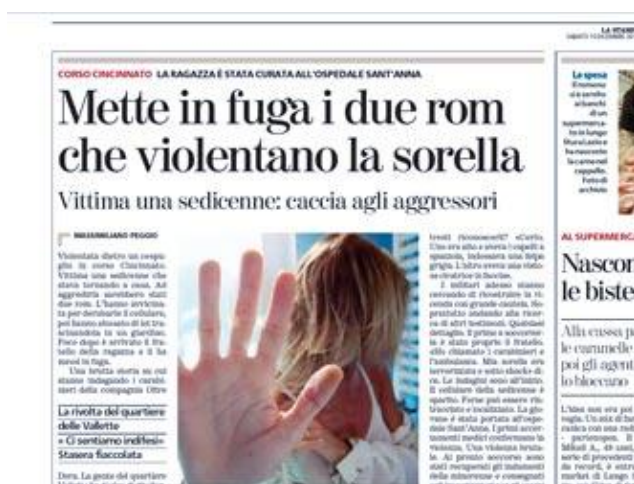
LA STAMPA

CORSO CINCINNATO LA RAGAZZA È STATA CURATA ALL'OSPEDALE SANT'ANNA

Mette in fuga i due rom che violentano la sorella

Vittima una sedicenne: caccia agli aggressori

MASSIMILIANO PEGGIO

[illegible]

La rivolta del quartiere delle Vallette «Ci sentiamo indifesi» Stasera fiaccolata

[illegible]

La spesa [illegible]

AL SUPERMERCA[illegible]

Nascon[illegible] le biste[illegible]

Alla cassa p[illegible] le carnumelle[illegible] poi gli agent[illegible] lo bloccano

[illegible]